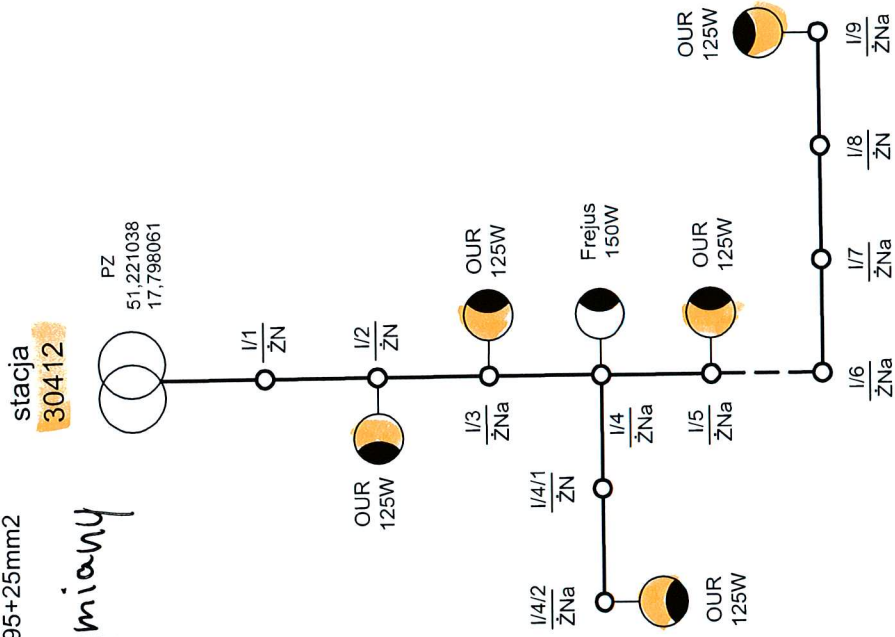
stacja
30412

PZ
51,221038
17,798061

95+25mm2
miany

I/1
ŻN

I/2
ŻN

OUR
125W

OUR
125W

I/3
ŻNa

Frejus
150W

I/4
ŻNa

I/4/1
ŻN

I/4/2
ŻNa

OUR
125W

OUR
125W

I/5
ŻNa

I/6
ŻNa

I/7
ŻNa

I/8
ŻN

I/9
ŻNa

OUR
125W